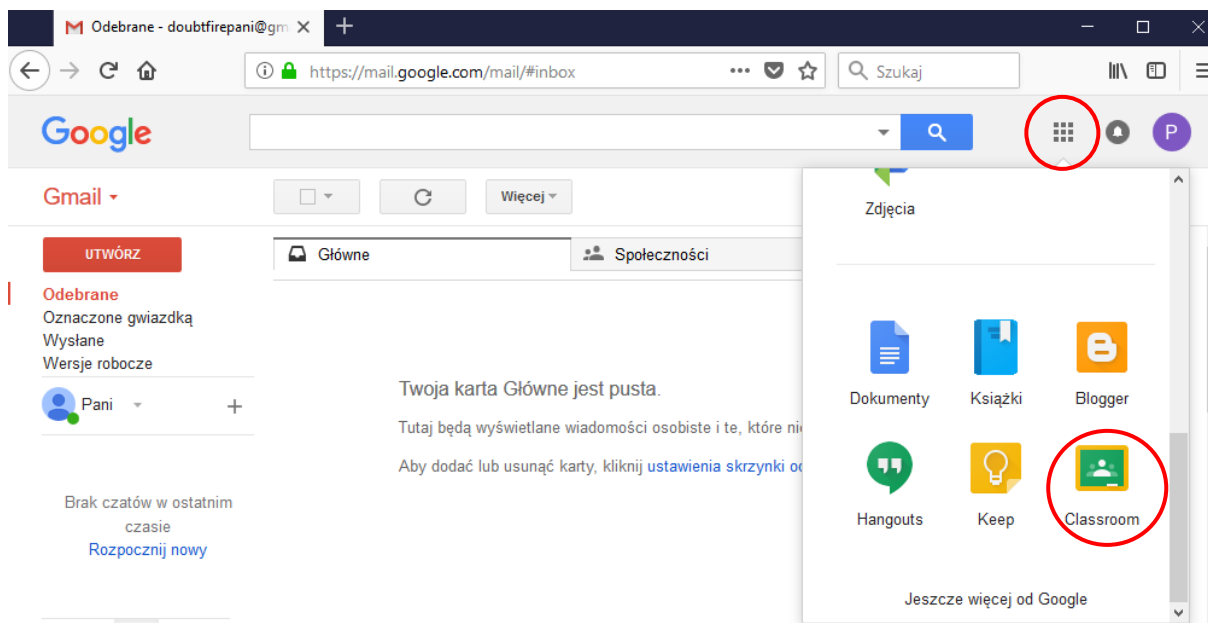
Odebrane - doubtfirepani@gm ×

+

https://mail.google.com/mail/#inbox

Szukaj

Google

P

Gmail ▾

Więcej ▾

Zdjęcia

UTWÓRZ

Główne

Społeczności

Odebrane
Oznaczone gwiazdką
Wysłane
Wersje robocze

Pani

+

Twoja karta Główne jest pusta.

Tutaj będą wyświetlane wiadomości osobiste i te, które nie

Aby dodać lub usunąć karty, kliknij ustawienia skrzynki od

Brak czatów w ostatnim czasie
Rozpocznij nowy

Dokumenty

Książki

Blogger

Hangouts

Keep

Classroom

Jeszcze więcej od Google